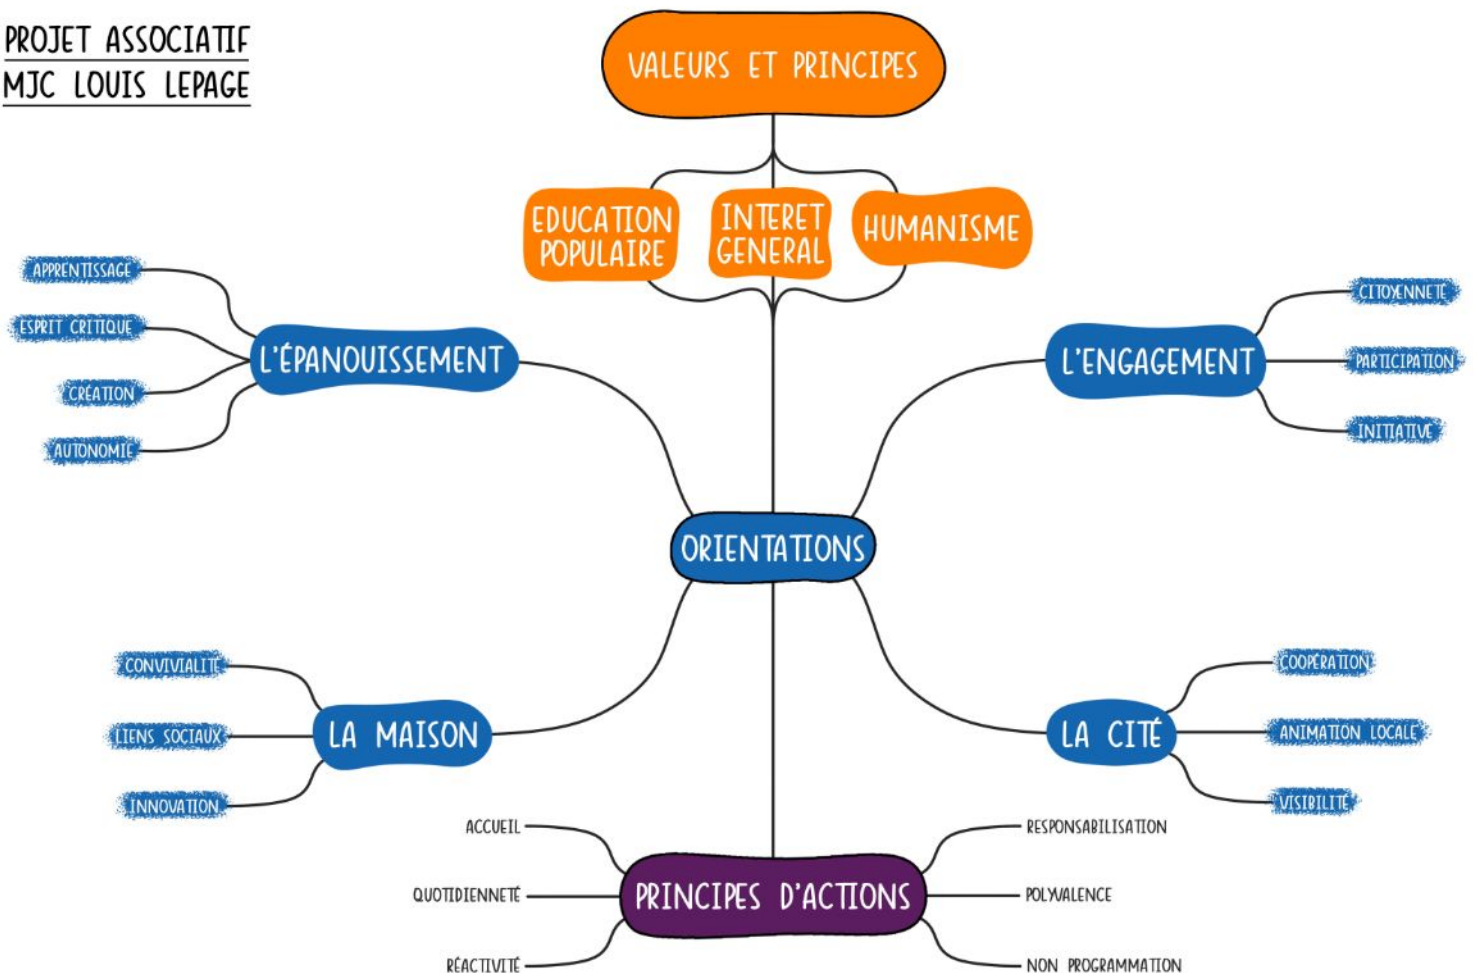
PROJET ASSOCIATIF
MJC LOUIS LEPAGE

VALEURS ET PRINCIPES

EDUCATION POPULAIRE

INTERET GENERAL

HUMANISME

L'ÉPANOUISSEMENT

APPRENTISSAGE

ESPRIT CRITIQUE

CRÉATION

AUTONOMIE

L'ENGAGEMENT

CITOYENNETÉ

PARTICIPATION

INITIATIVE

ORIENTATIONS

LA MAISON

CONVIVIALITÉ

LIENS SOCIAUX

INNOVATION

LA CITÉ

COOPÉRATION

ANIMATION LOCALE

VISIBILITÉ

PRINCIPES D'ACTIONS

ACCUEIL

QUOTIDIENNETÉ

RÉACTIVITÉ

RESPONSABILISATION

POLYVALENCE

NON PROGRAMMATION